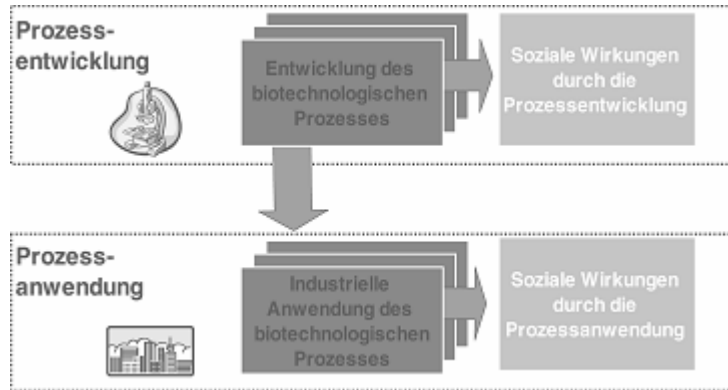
Prozessentwicklung

Entwicklung des biotechnologischen Prozesses

Soziale Wirkungen durch die Prozessentwicklung

Prozessanwendung

Industrielle Anwendung des biotechnologischen Prozesses

Soziale Wirkungen durch die Prozessanwendung